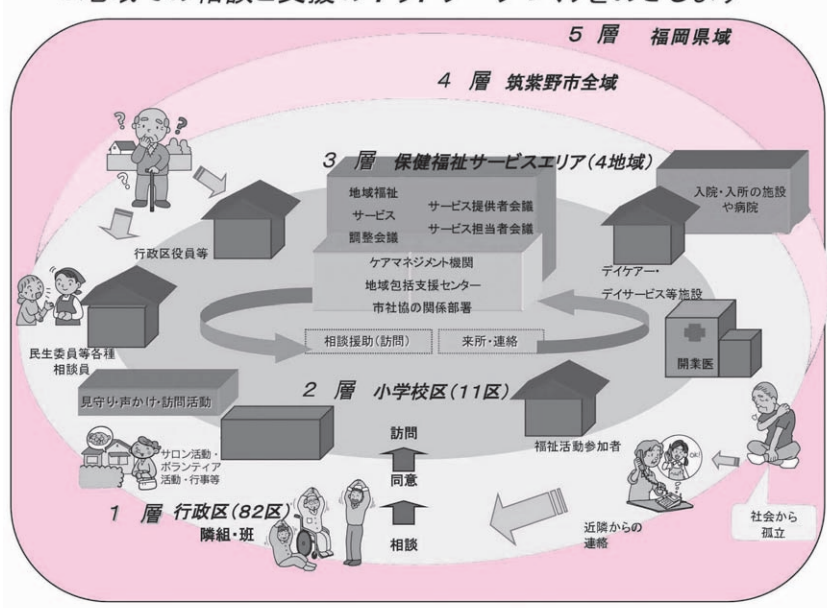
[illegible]相談と支援のネットワーク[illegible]

5 層　福岡県域

4 層　筑紫野市全域

3 層　保健福祉サービスエリア(4地域)

地域福祉サービス調整会議

サービス提供者会議

サービス担当者会議

入院・入所の施設や病院

行政区役員等

ケアマネジメント機関

地域包括支援センター

市社協の関係部署

デイケアー・デイサービス等施設

民生委員等各種相談員

相談援助(訪問)

来所・連絡

開業医

見守り・声かけ・訪問活動

2 層　小学校区(11区)

訪問

福祉活動参加者

サロン活動・ボランティア活動・行事等

同意

OK!

1 層　行政区(82区)

隣組・班

相談

近隣からの連絡

社会から孤立